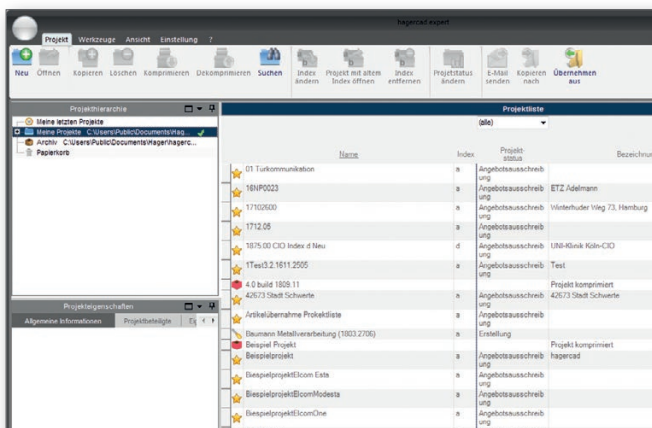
hagercad.expert

Projekt Werkzeuge Ansicht Einstellung ?

Neu Öffnen Kopieren Löschen Komprimieren Dekomprimieren Suchen Index ändern Projekt mit altem Index öffnen Index entfernen Projektstatus ändern E-Mail senden Kopieren nach Übernehmen aus

Projekthierarchie
Meine letzten Projekte
Meine Projekte C:\Users\Public\Documents\Hag...
Archiv C:\Users\Public\Documents\Hager\hagerc...
Papierkorb

Projekteigenschaften
Allgemeine Informationen Projektbeteiligte Te

Projektliste
(alle)

| Name | Index | Projekt-status | Bezeichnung |
|---|---|---|---|
| 01 Turkommunikation | a | Angebotsausschreibung | |
| 16NP0023 | a | Angebotsausschreibung | ETZ Adelmann |
| 17102600 | a | Angebotsausschreibung | Winterhuder Weg 73, Hamburg |
| 1712.05 | a | Angebotsausschreibung | |
| 1875.00 CIO Index d Neu | d | Angebotsausschreibung | UNI-Klinik Köln-CIO |
| 1Test3.2.1611.2505 | a | Angebotsausschreibung | Test |
| 4.0 build 1809.11 | | | Projekt komprimiert |
| 42673 Stadt Schwerte | a | Angebotsausschreibung | 42673 Stadt Schwerte |
| Artikelübernahme Prokektliste | a | Angebotsausschreibung | |
| Baumann Metallverarbeitung (1803.2706) | a | Erstellung | |
| Beispiel Projekt | | | Projekt komprimiert |
| Beispielprojekt | a | Angebotsausschreibung | hagercad |
| BeispielprojektElcom Esta | a | Angebotsausschreibung | |
| BeispielprojektElcomModesta | a | Angebotsausschreibung | |
| BeispielprojektElcomOne | a | Angebotsausschreibung | |